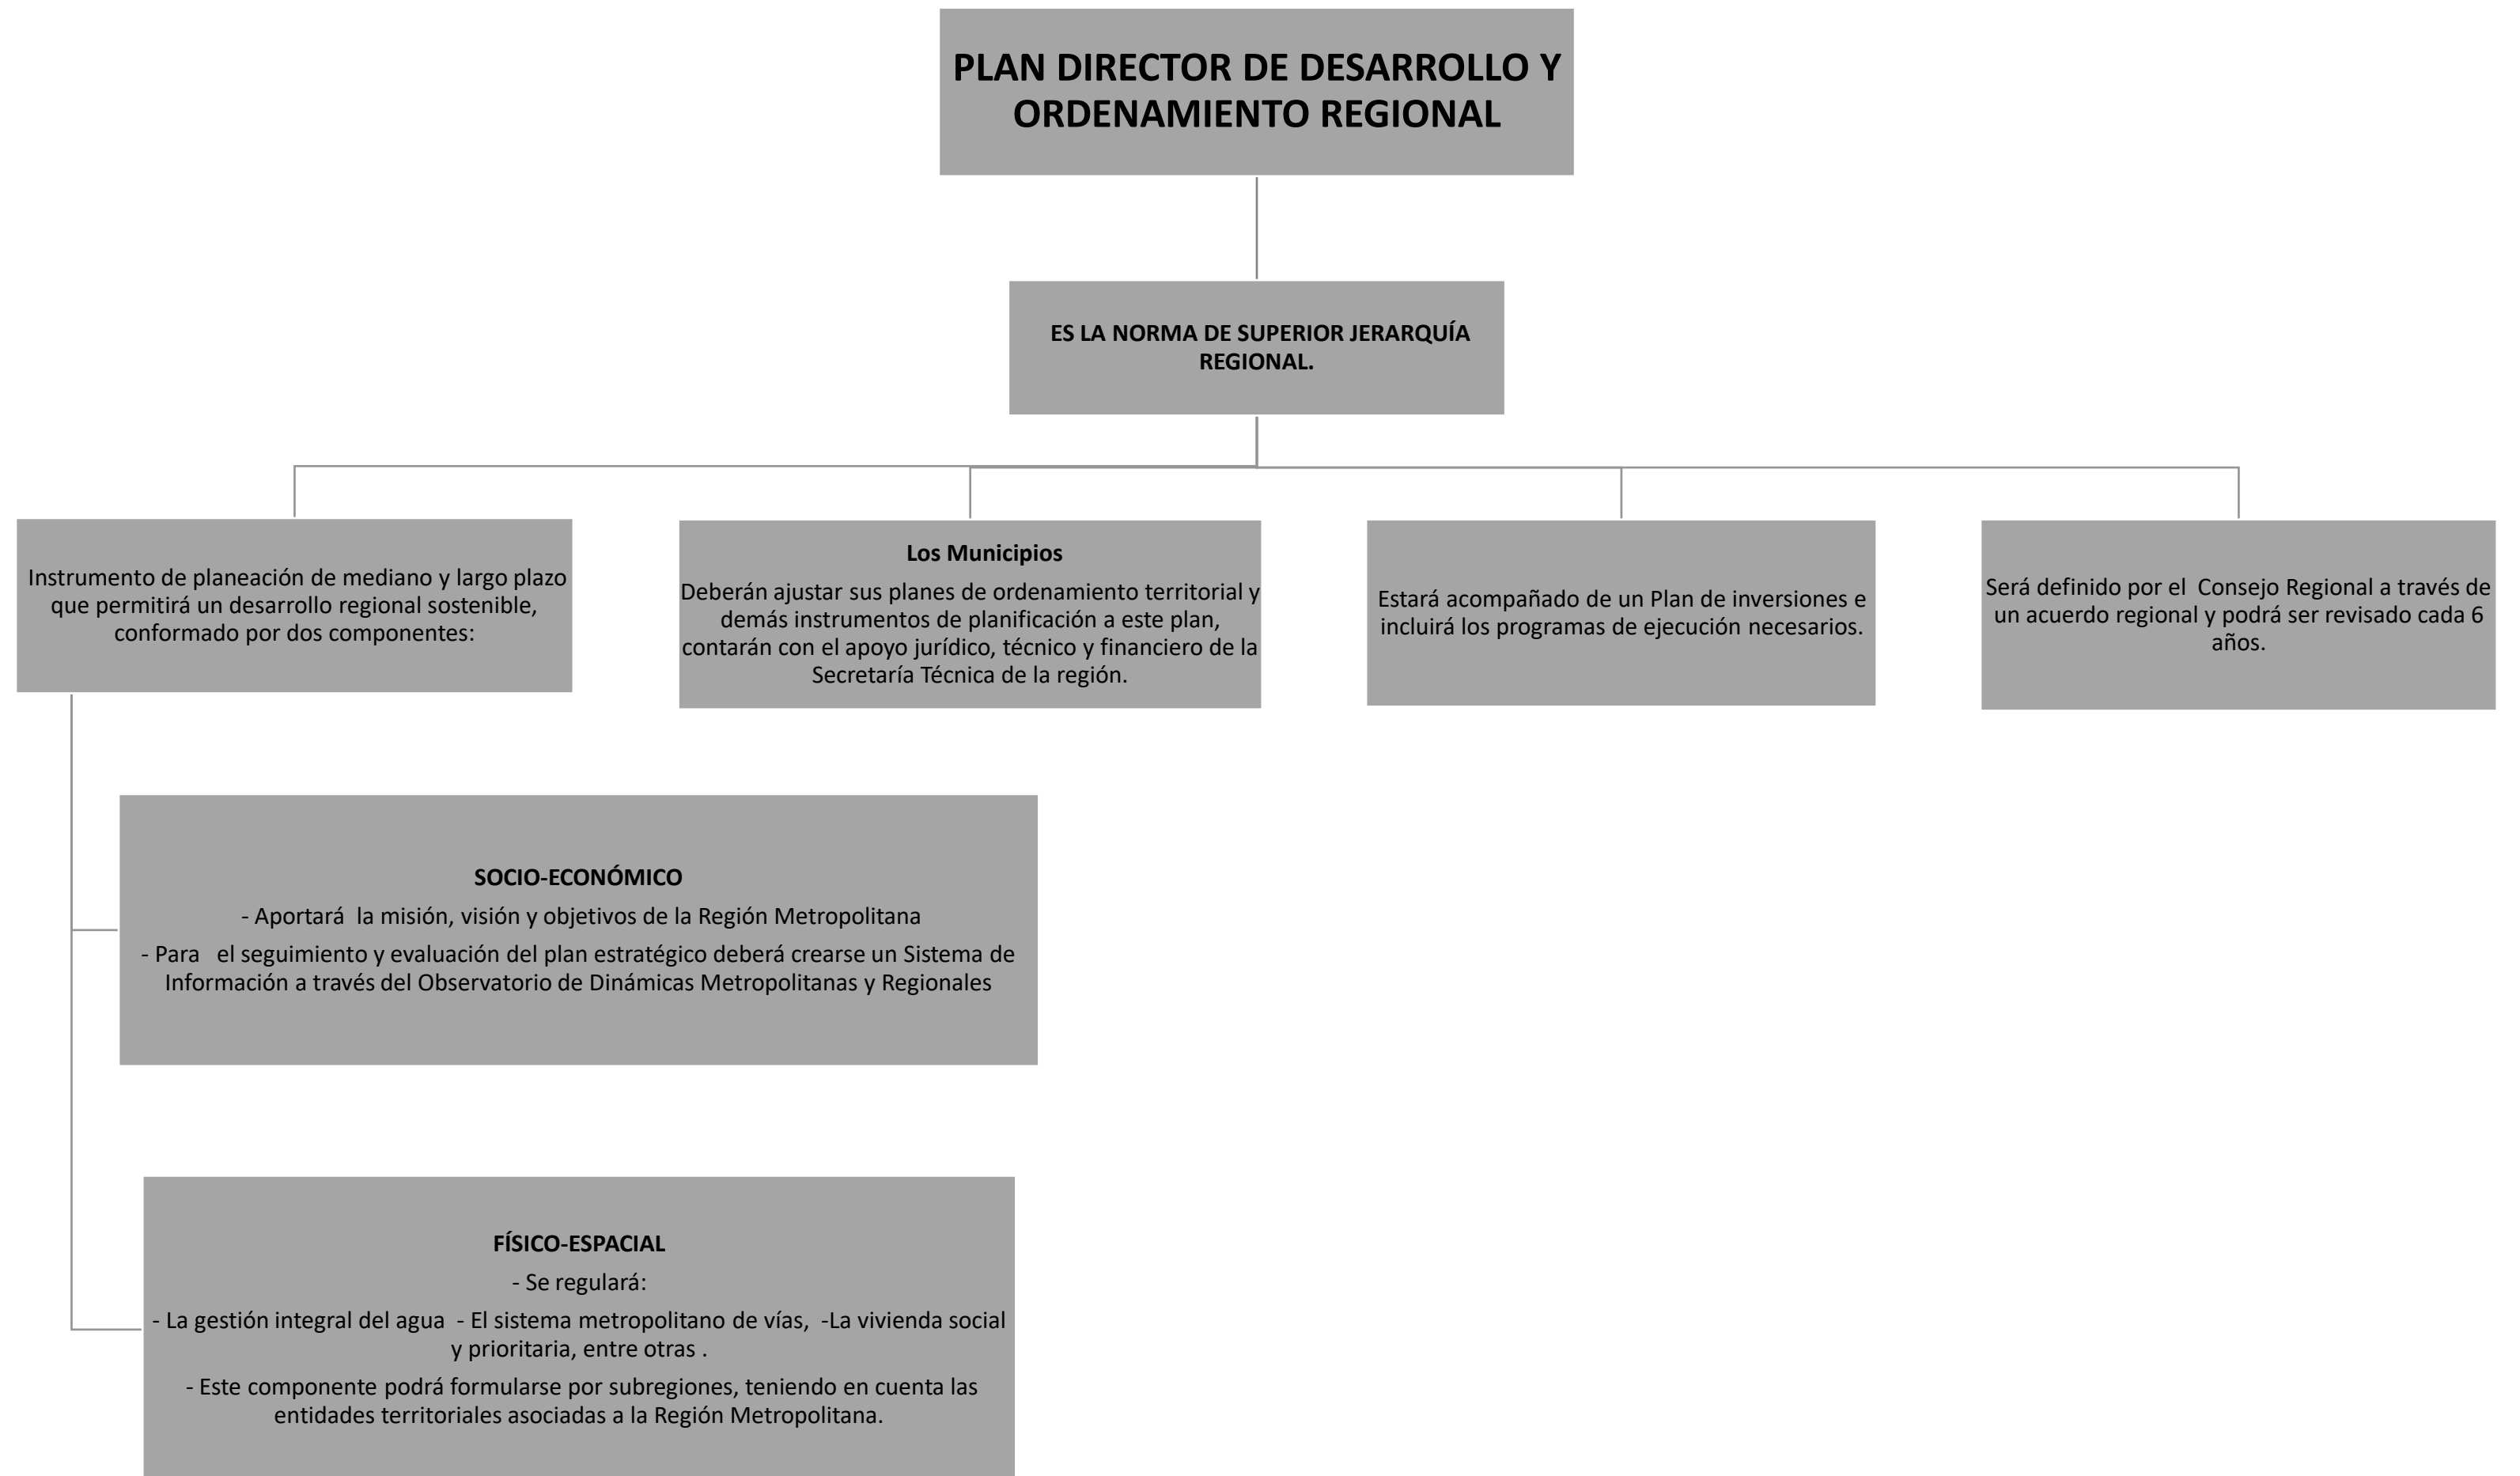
PLAN DIRECTOR DE DESARROLLO Y ORDENAMIENTO REGIONAL

ES LA NORMA DE SUPERIOR JERARQUÍA REGIONAL.

Instrumento de planeación de mediano y largo plazo que permitirá un desarrollo regional sostenible, conformado por dos componentes:

Los Municipios

Deberán ajustar sus planes de ordenamiento territorial y demás instrumentos de planificación a este plan, contarán con el apoyo jurídico, técnico y financiero de la Secretaría Técnica de la región.

Estará acompañado de un Plan de inversiones e incluirá los programas de ejecución necesarios.

Será definido por el Consejo Regional a través de un acuerdo regional y podrá ser revisado cada 6 años.

SOCIO-ECONÓMICO

- Aportará la misión, visión y objetivos de la Región Metropolitana

- Para el seguimiento y evaluación del plan estratégico deberá crearse un Sistema de Información a través del Observatorio de Dinámicas Metropolitanas y Regionales

FÍSICO-ESPACIAL

- Se regulará:

- La gestión integral del agua - El sistema metropolitano de vías, -La vivienda social y prioritaria, entre otras .

- Este componente podrá formularse por subregiones, teniendo en cuenta las entidades territoriales asociadas a la Región Metropolitana.